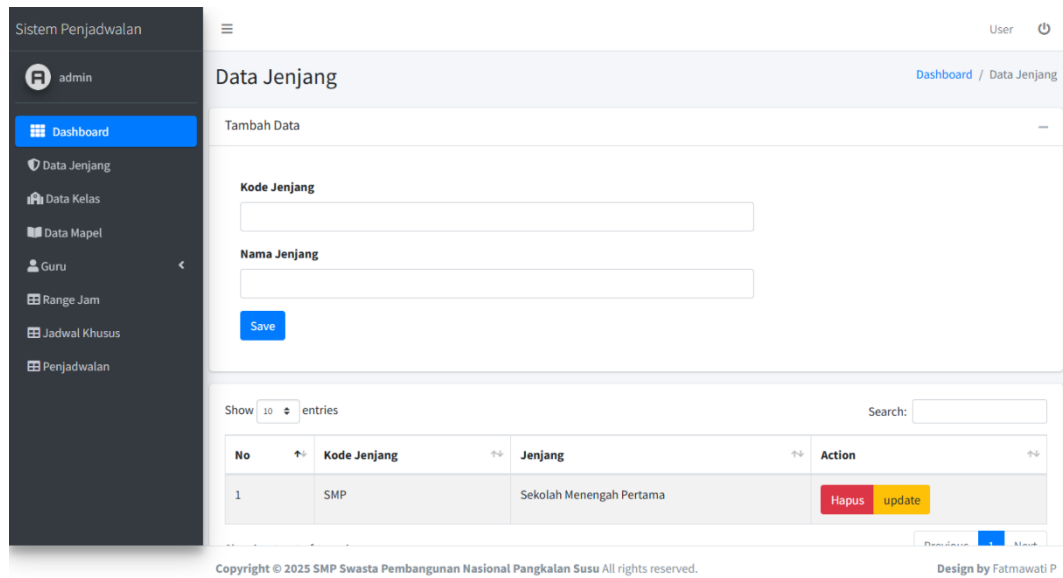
Sistem Penjadwalan

admin

Dashboard
Data Jenjang
Data Kelas
Data Mapel
Guru
Range Jam
Jadwal Khusus
Penjadwalan

≡

User

Data Jenjang

Dashboard / Data Jenjang

Tambah Data

Kode Jenjang

Nama Jenjang

Save

Show 10 entries

Search:

| No | Kode Jenjang | Jenjang | Action |
|---|---|---|---|
| 1 | SMP | Sekolah Menengah Pertama | Hapus update |

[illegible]

Previous 1 Next

Copyright © 2025 SMP Swasta Pembangunan Nasional Pangkalan Susu All rights reserved.

Design by Fatmawati P